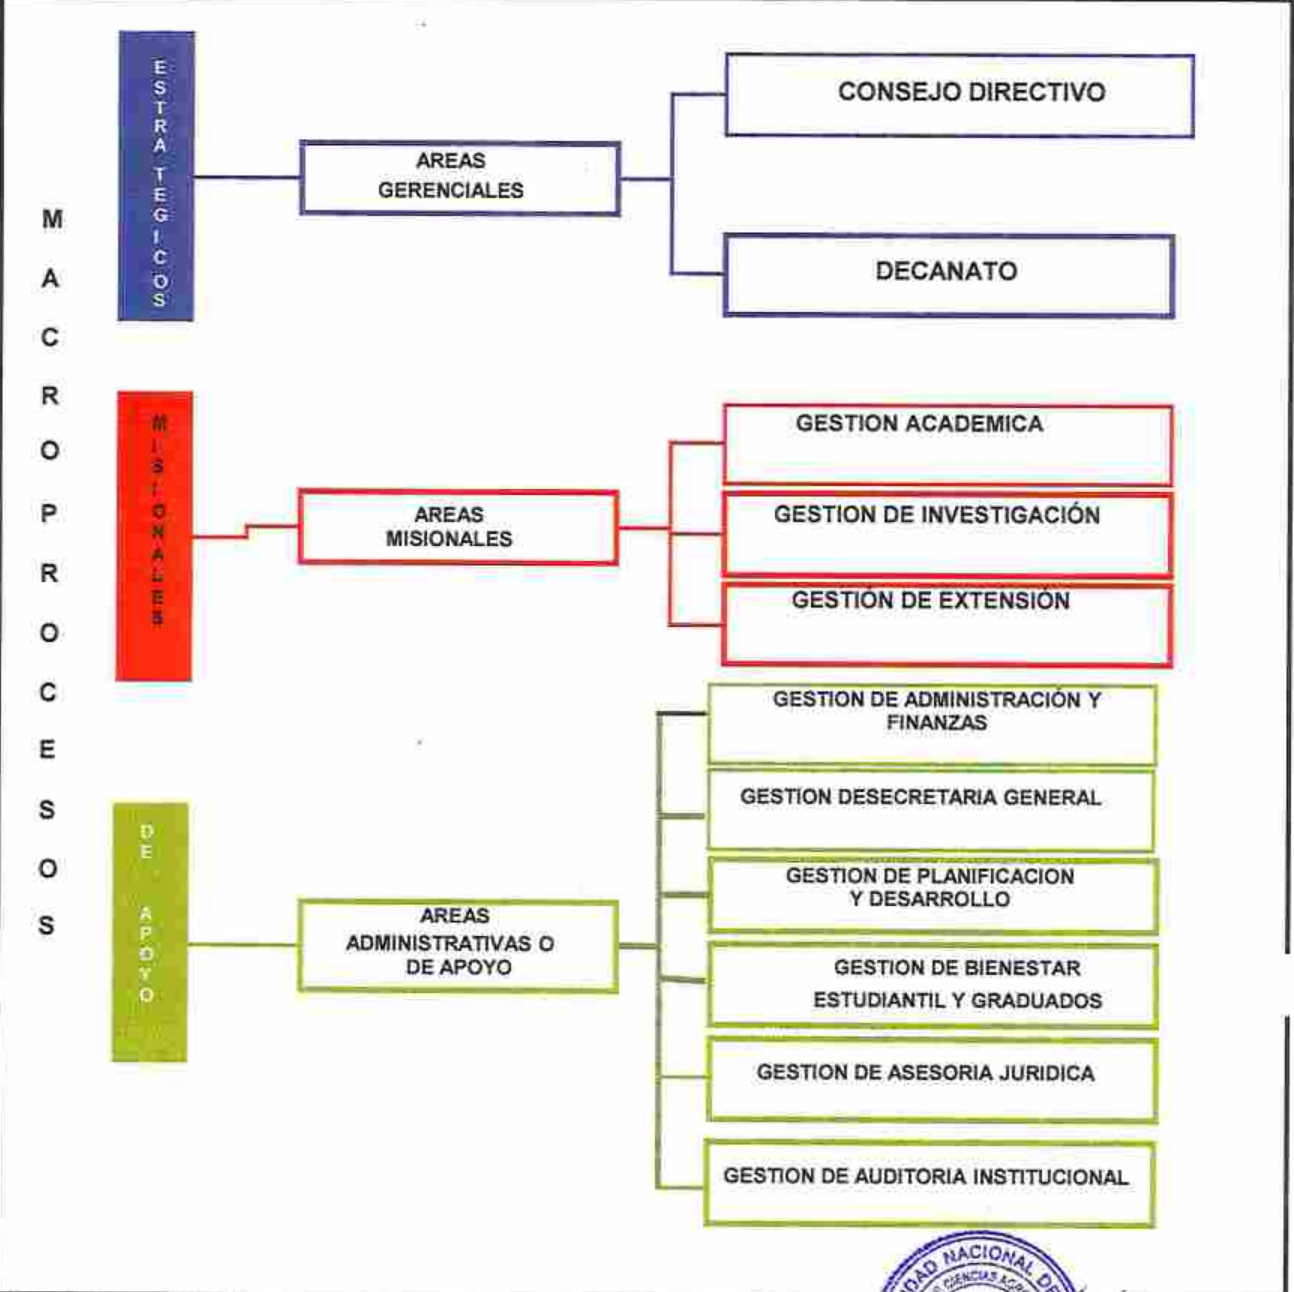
MACROPROCESOS

ESTRATEGICOS

AREAS GERENCIALES

CONSEJO DIRECTIVO

DECANATO

MISIONALES

AREAS MISIONALES

GESTION ACADEMICA

GESTION DE INVESTIGACIÓN

GESTIÓN DE EXTENSIÓN

DE APOYO

AREAS ADMINISTRATIVAS O DE APOYO

GESTION DE ADMINISTRACIÓN Y FINANZAS

GESTION DESECRETARIA GENERAL

GESTION DE PLANIFICACION Y DESARROLLO

GESTION DE BIENESTAR ESTUDIANTIL Y GRADUADOS

GESTION DE ASESORIA JURIDICA

GESTION DE AUDITORIA INSTITUCIONAL

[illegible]DAD NACIONAL DE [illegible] CIENCIAS AGR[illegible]